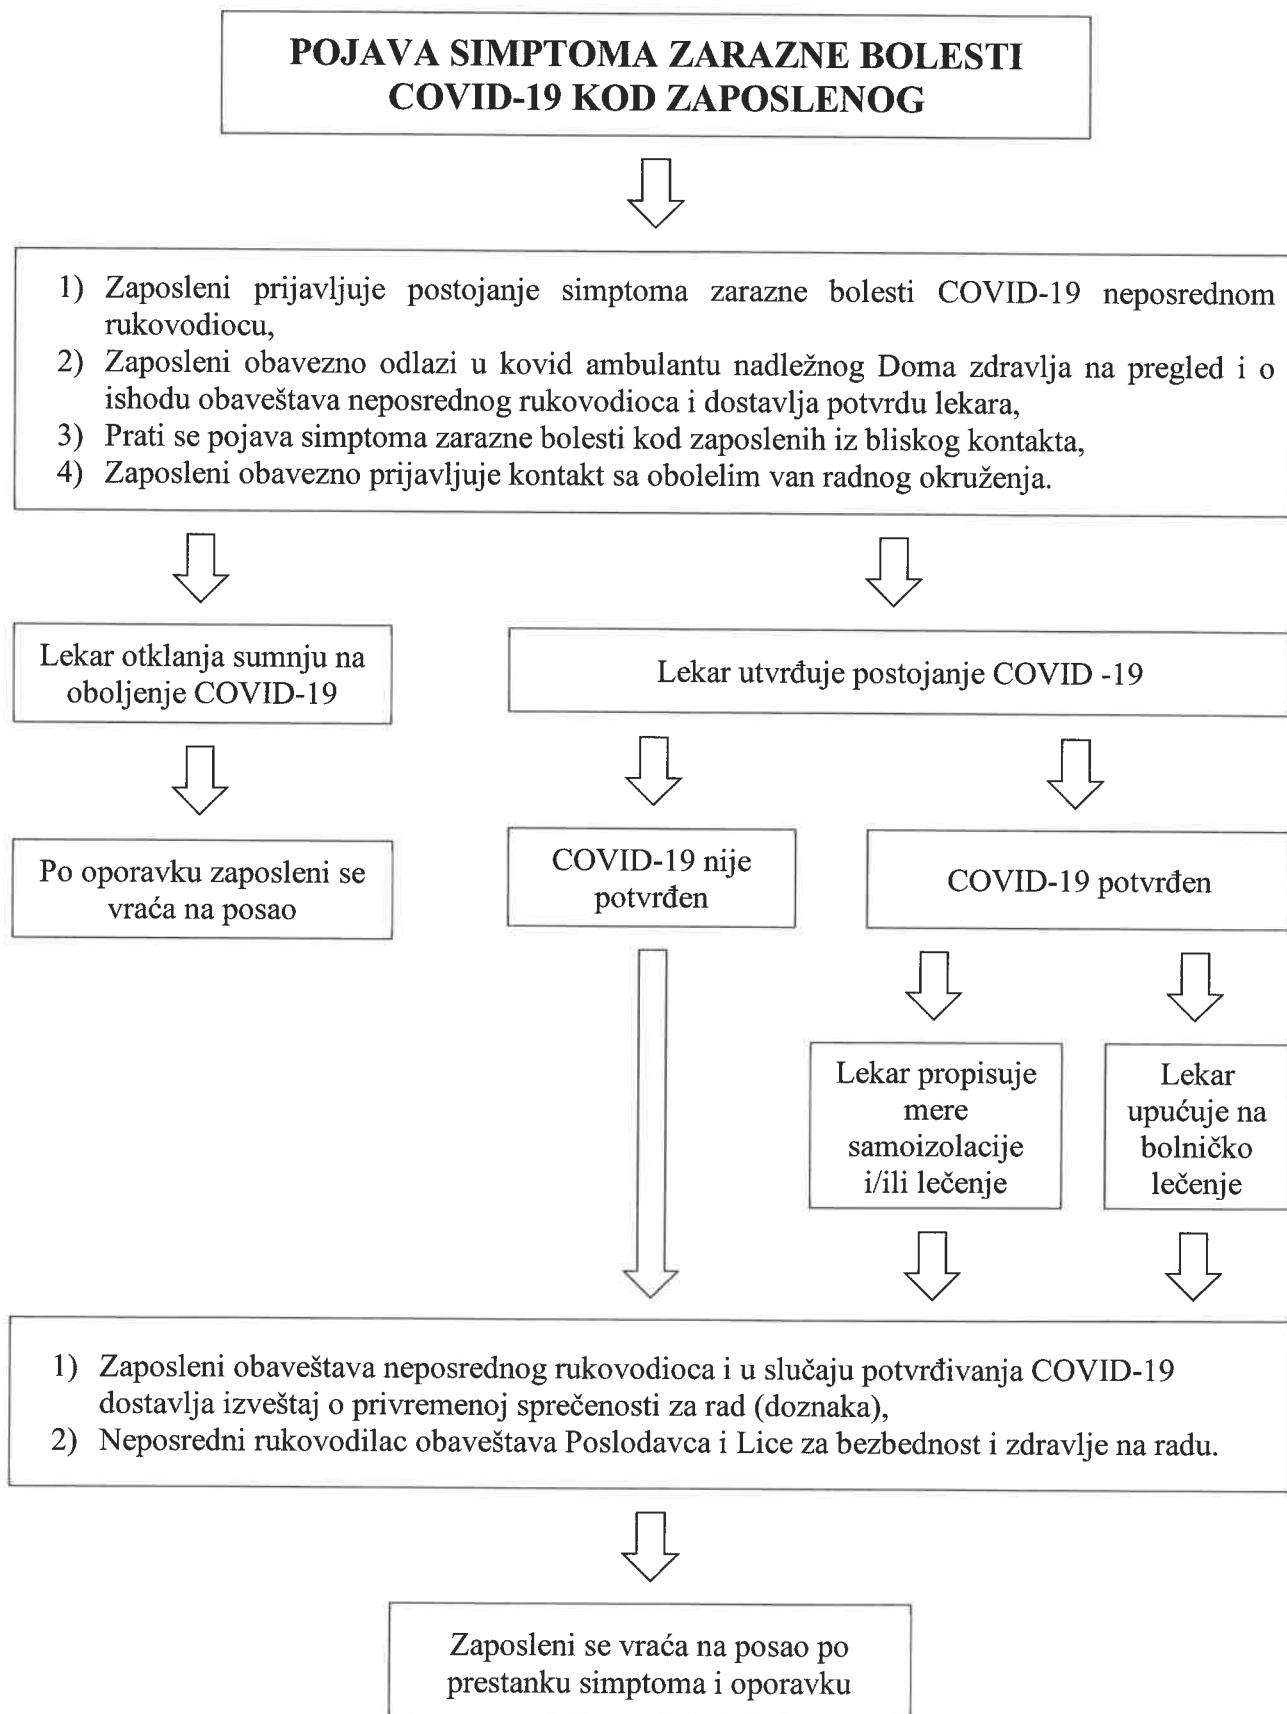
POJAVA SIMPTOMA ZARAZNE BOLESTI COVID-19 KOD ZAPOSLENOG

1) Zaposleni prijavljuje postojanje simptoma zarazne bolesti COVID-19 neposrednom rukovodiocu,
2) Zaposleni obavezno odlazi u kovid ambulantu nadležnog Doma zdravlja na pregled i o ishodu obaveštava neposrednog rukovodioca i dostavlja potvrdu lekara,
3) Prati se pojava simptoma zarazne bolesti kod zaposlenih iz bliskog kontakta,
4) Zaposleni obavezno prijavljuje kontakt sa obolelim van radnog okruženja.

Lekar otklanja sumnju na oboljenje COVID-19

Lekar utvrđuje postojanje COVID -19

Po oporavku zaposleni se vraća na posao

COVID-19 nije potvrđen

COVID-19 potvrđen

Lekar propisuje mere samoizolacije i/ili lečenje

Lekar upućuje na bolničko lečenje

1) Zaposleni obaveštava neposrednog rukovodioca i u slučaju potvrđivanja COVID-19 dostavlja izveštaj o privremenoj sprečenosti za rad (doznaka),
2) Neposredni rukovodilac obaveštava Poslodavca i Lice za bezbednost i zdravlje na radu.

Zaposleni se vraća na posao po prestanku simptoma i oporavku